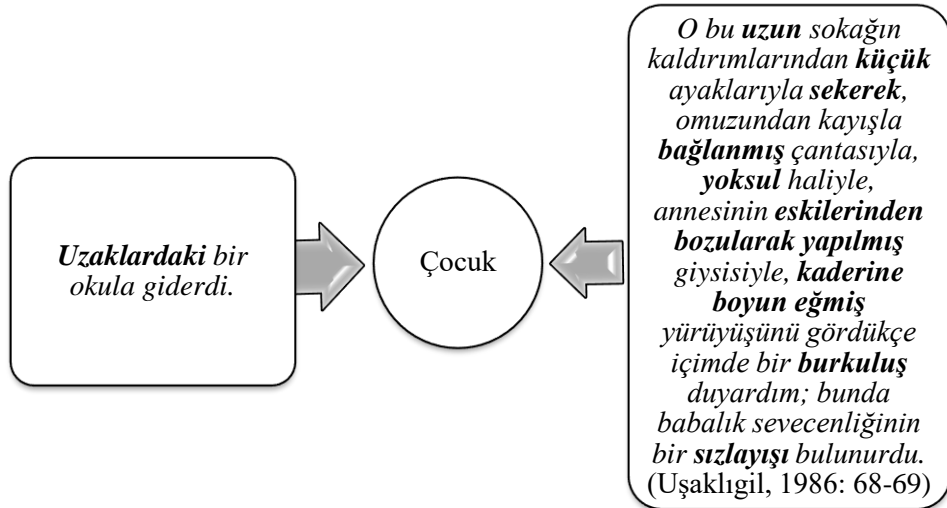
Uzaklardaki bir okula giderdi.

Çocuk

O bu uzun sokağın kaldırımlarından küçük ayaklarıyla sekerek, omuzundan kayışla bağlanmış çantasıyla, yoksul haliyle, annesinin eskilerinden bozularak yapılmış giysisiyle, kaderine boyun eğmiş yürüyüşünü gördükçe içimde bir burkuluş duyardım; bunda babalık sevecenliğinin bir sızlayışı bulunurdu. (Uşaklıgil, 1986: 68-69)